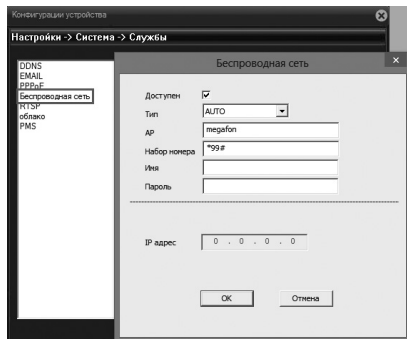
Конфигурации устройства

Настройки -> Система -> Службы

DDNS
EMAIL
PPPoE
Беспроводная сеть
RTSP
облако
PMS

Беспроводная сеть

Доступен ☑
Тип AUTO
AP megafon
Набор номера *99#
Имя
Пароль

IP адрес 0 . 0 . 0 . 0

OK Отмена